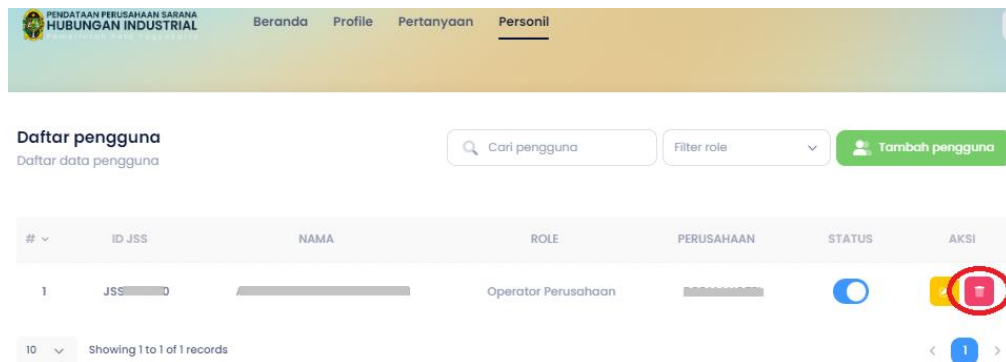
PENDATAAN PERUSAHAAN SARANA
HUBUNGAN INDUSTRIAL
PEMERINTAH DAERAH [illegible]

Beranda Profile Pertanyaan Personil

Daftar pengguna
Daftar data pengguna

Cari pengguna
Filter role
Tambah pengguna

| # | ID JSS | NAMA | ROLE | PERUSAHAAN | STATUS | AKSI |
|---|---|---|---|---|---|---|
| 1 | JSS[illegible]0 | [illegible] | Operator Perusahaan | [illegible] | | |

10 Showing 1 to 1 of 1 records

1